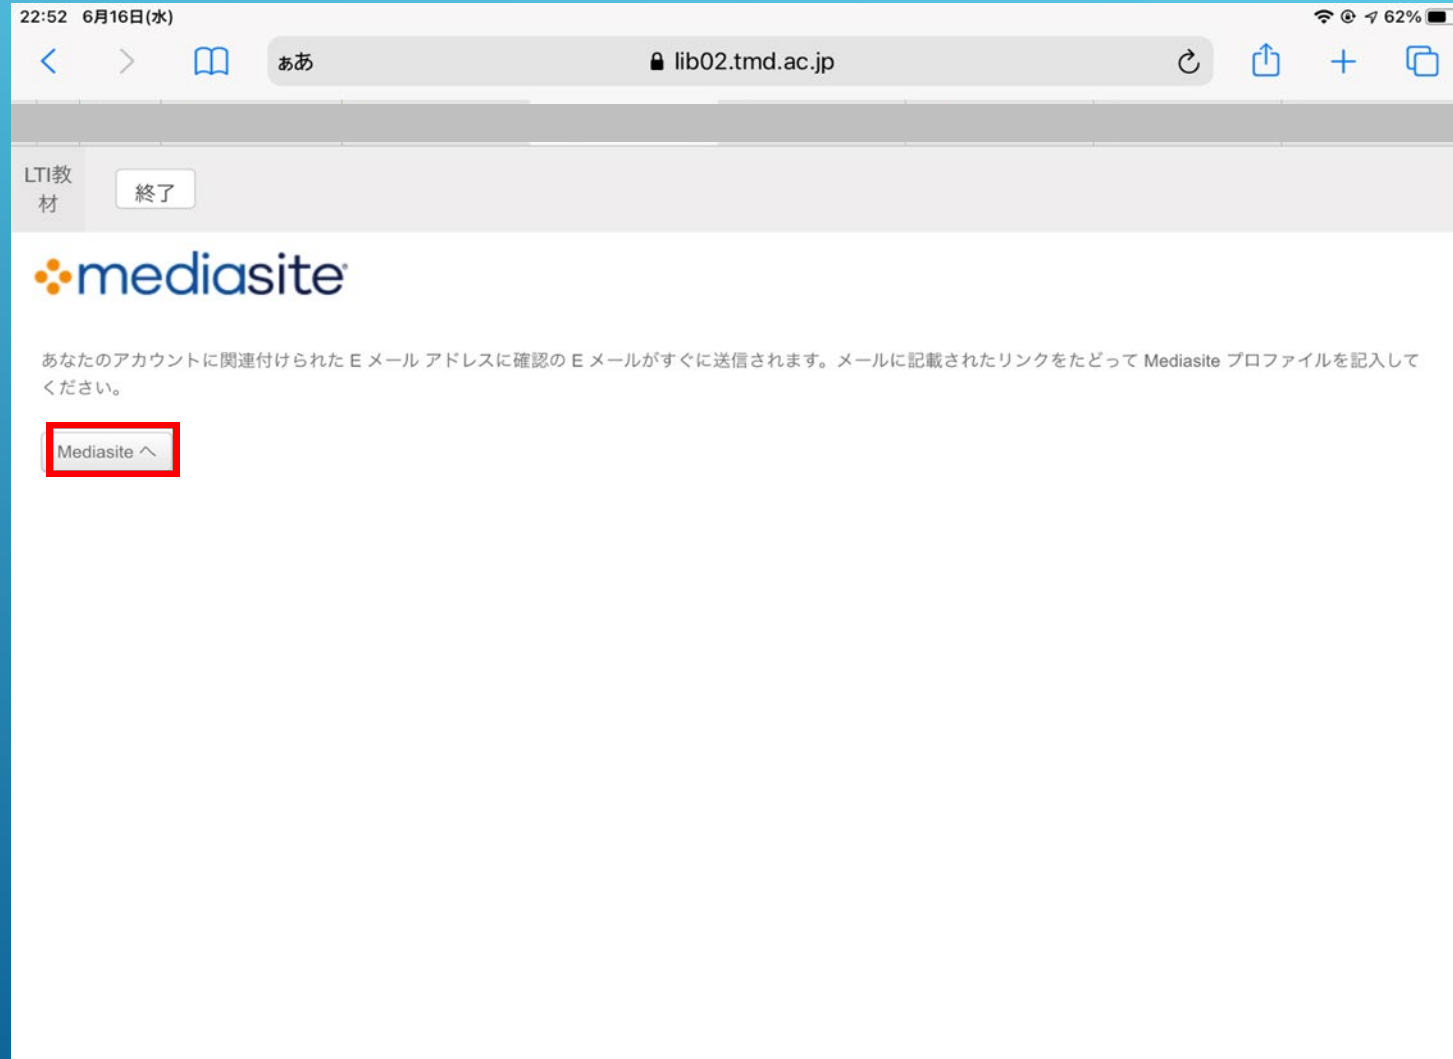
22:52 6月16日(水)

62%

ぁあ

lib02.tmd.ac.jp

LTI教材

終了

mediasite

あなたのアカウントに関連付けられた E メール アドレスに確認の E メールがすぐに送信されます。メールに記載されたリンクをたどって Mediasite プロファイルを記入してください。

Mediasite へ